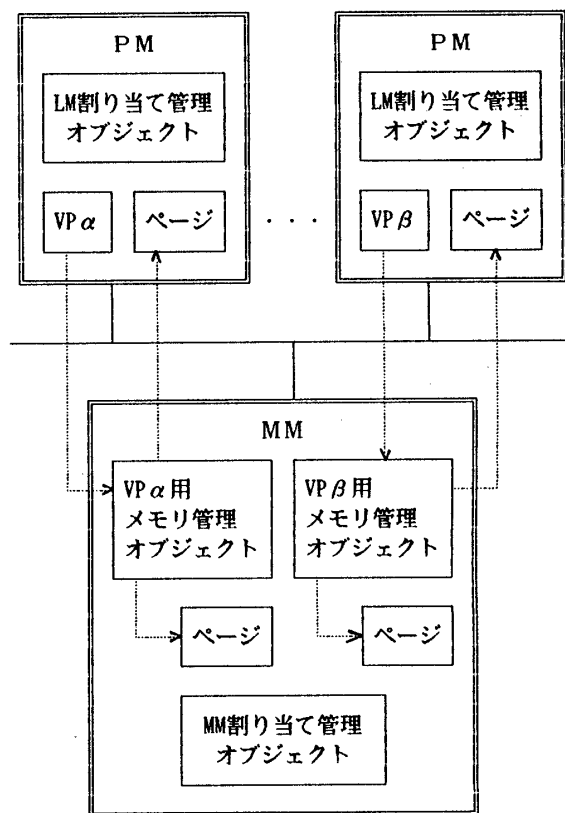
PM

LM割り当て管理オブジェクト

VP $\alpha$

ページ

· · ·

PM

LM割り当て管理オブジェクト

VP $\beta$

ページ

MM

VP $\alpha$ 用メモリ管理オブジェクト

VP $\beta$ 用メモリ管理オブジェクト

ページ

ページ

MM割り当て管理オブジェクト